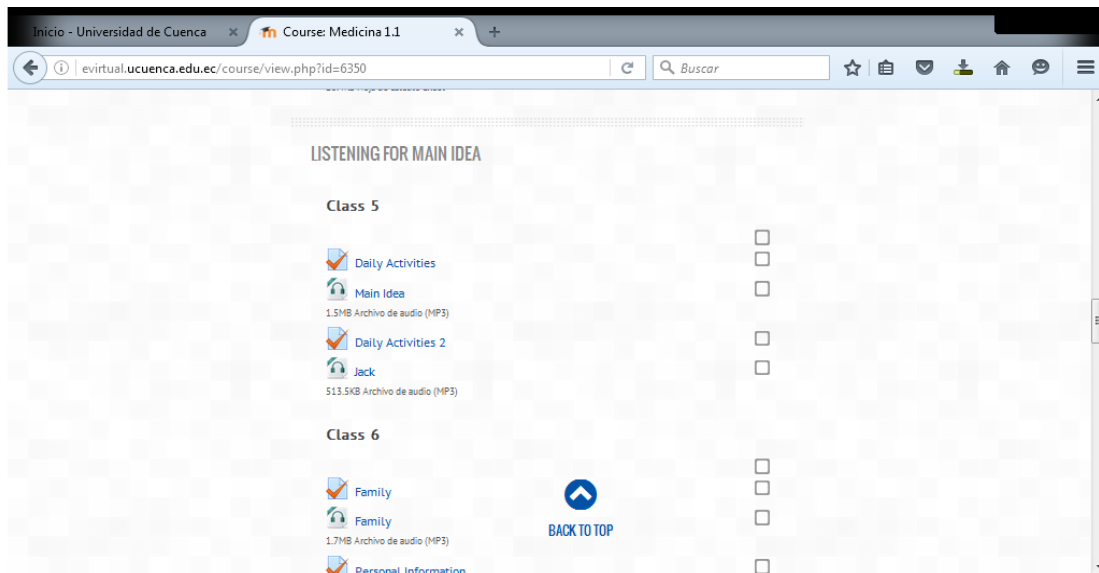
Inicio - Universidad de Cuenca ×
Course: Medicina 1.1 ×
+

evirtual.ucuenca.edu.ec/course/view.php?id=6350
Buscar

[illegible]

LISTENING FOR MAIN IDEA

Class 5

Daily Activities

Main Idea
1.5MB Archivo de audio (MP3)

Daily Activities 2

Jack
513.5KB Archivo de audio (MP3)

Class 6

Family

Family
1.7MB Archivo de audio (MP3)

Personal Information

BACK TO TOP